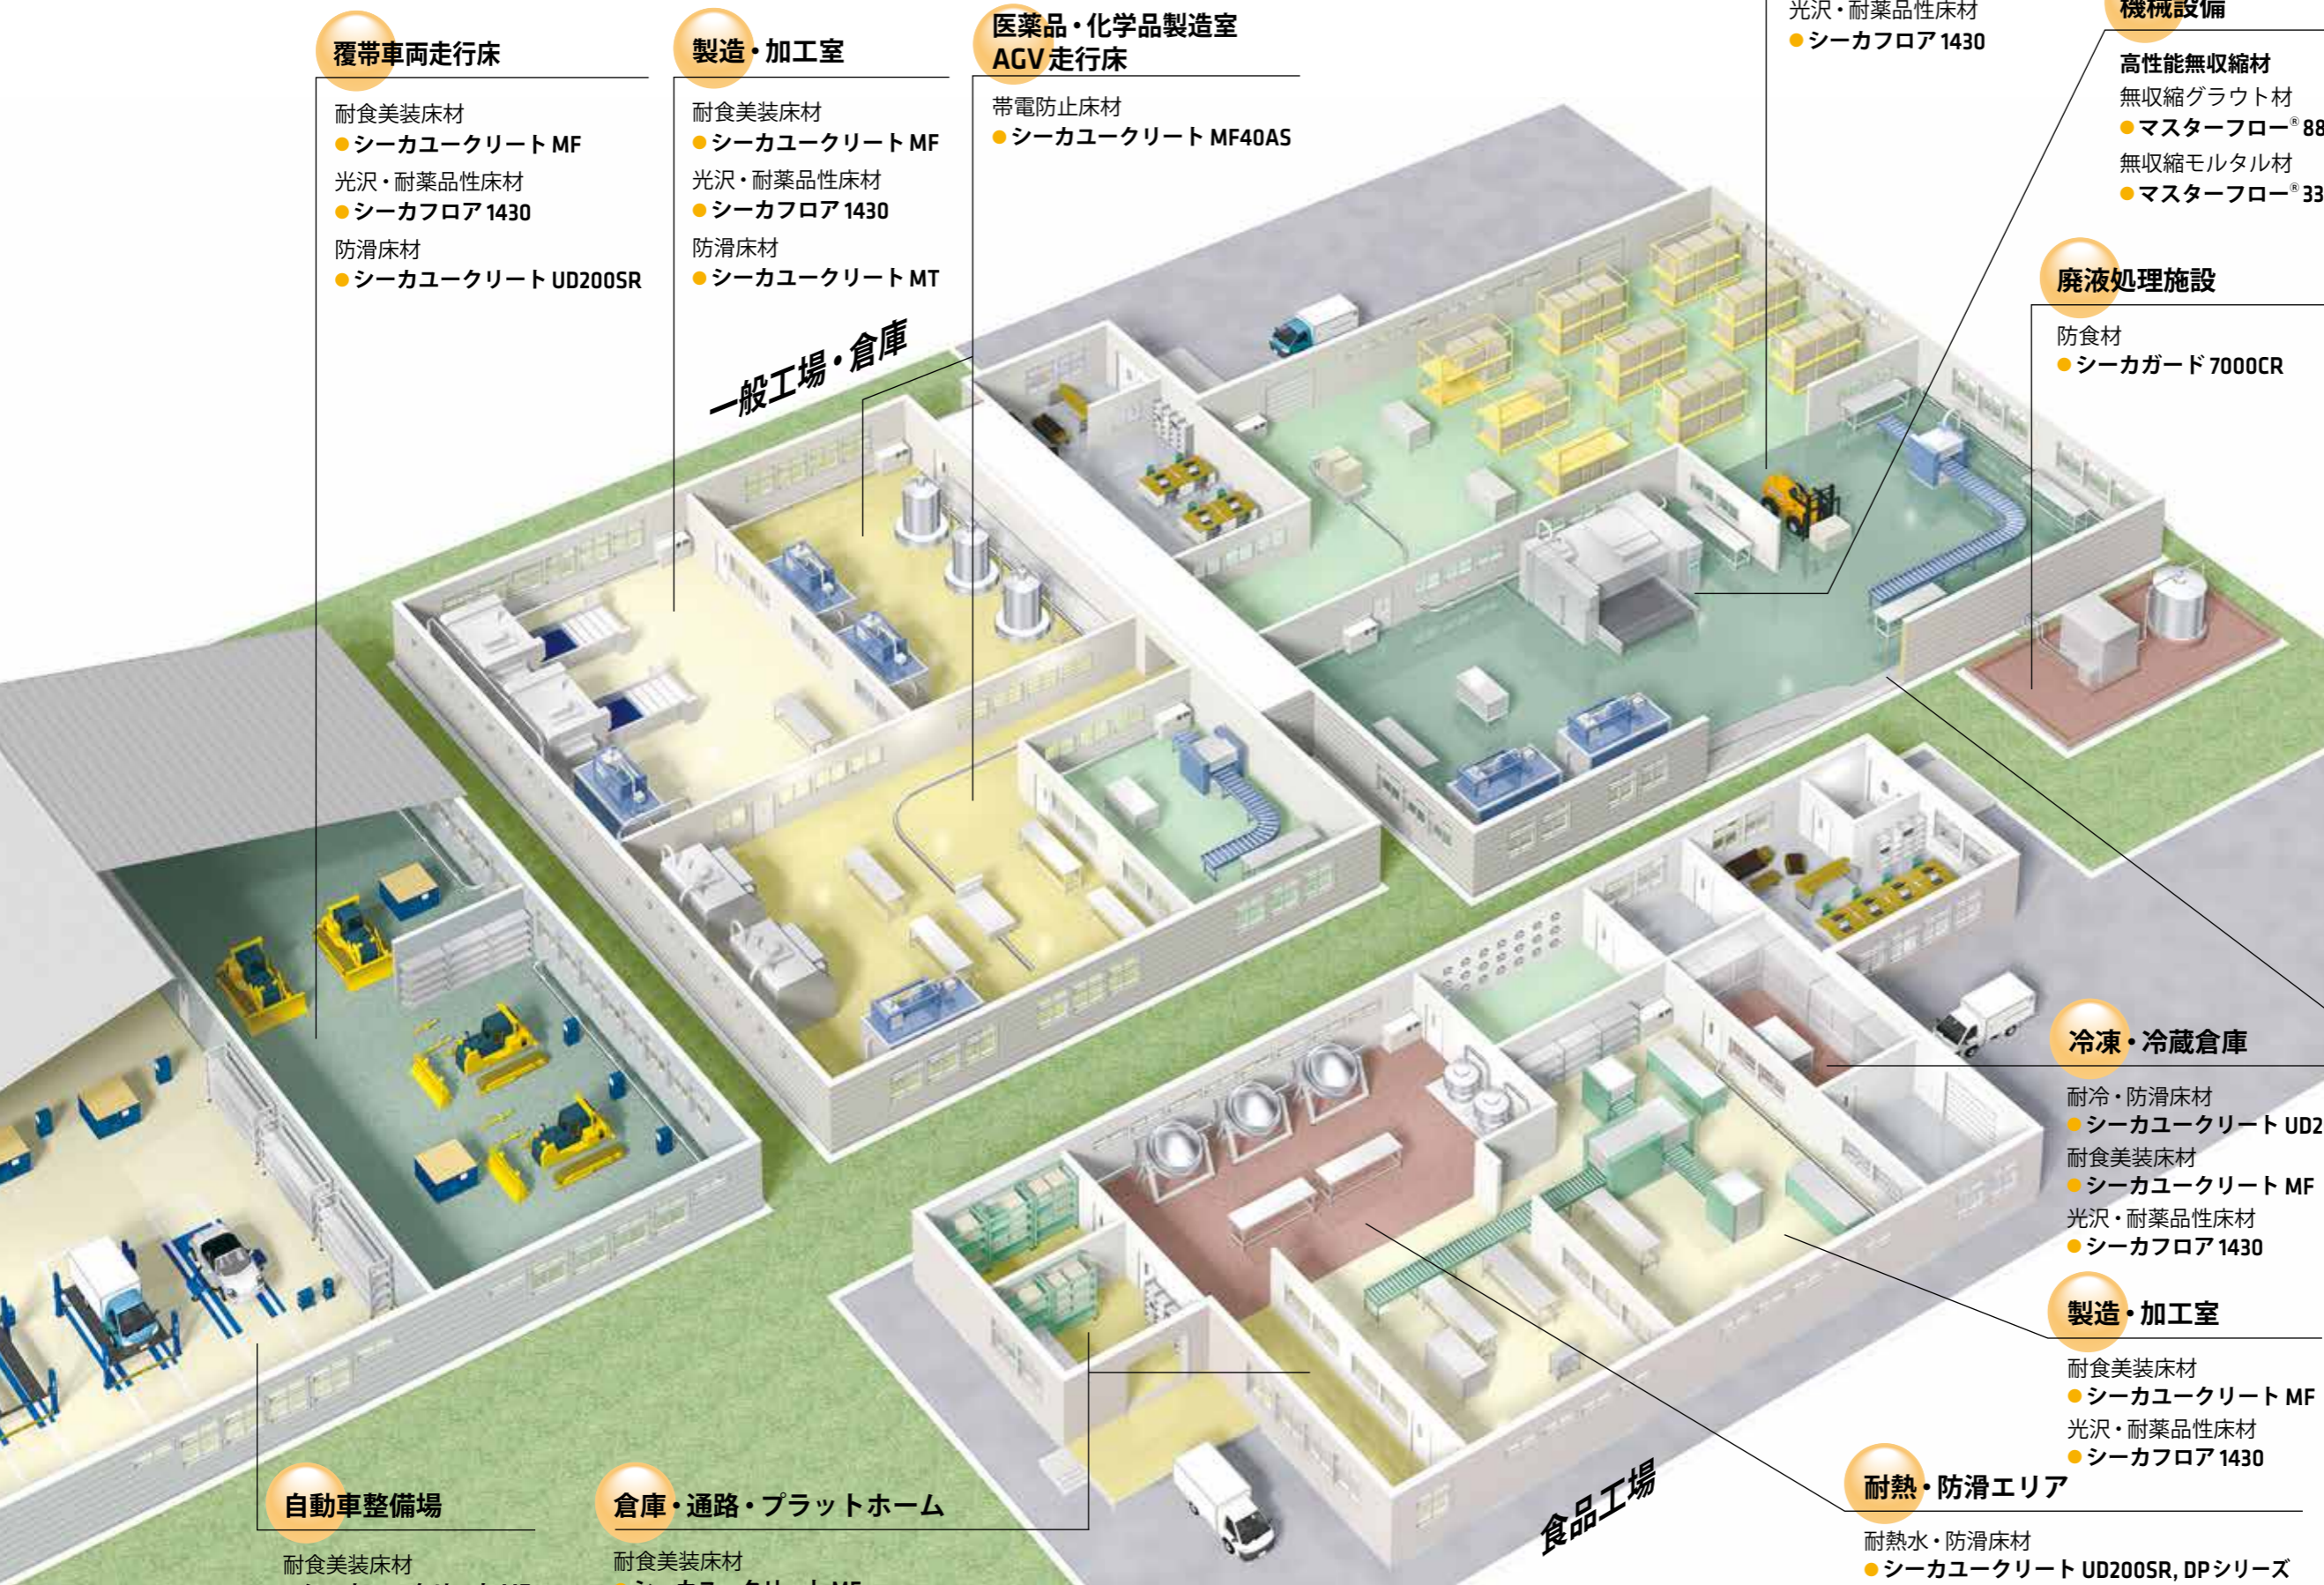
覆帯車両走行床

耐食美装床材
● シーカユークリート MF
光沢・耐薬品性床材
● シーカフロア 1430
防滑床材
● シーカユークリート UD200SR

製造・加工室

耐食美装床材
● シーカユークリート MF
光沢・耐薬品性床材
● シーカフロア 1430
防滑床材
● シーカユークリート MT

医薬品・化学品製造室
AGV 走行床

帯電防止床材
● シーカユークリート MF40AS

光沢・耐薬品性床材
● シーカフロア 1430

機械設備

高性能無収縮材
無収縮グラウト材
● マスターフロー® 88
無収縮モルタル材
● マスターフロー® 33

廃液処理施設

防食材
● シーカガード 7000CR

一般工場・倉庫

冷凍・冷蔵倉庫

耐冷・防滑床材
● シーカユークリート UD2
耐食美装床材
● シーカユークリート MF
光沢・耐薬品性床材
● シーカフロア 1430

製造・加工室

耐食美装床材
● シーカユークリート MF
光沢・耐薬品性床材
● シーカフロア 1430

耐熱・防滑エリア

耐熱水・防滑床材
● シーカユークリート UD200SR, DP シリーズ

食品工場

自動車整備場

耐食美装床材
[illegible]

倉庫・通路・プラットホーム

耐食美装床材
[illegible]